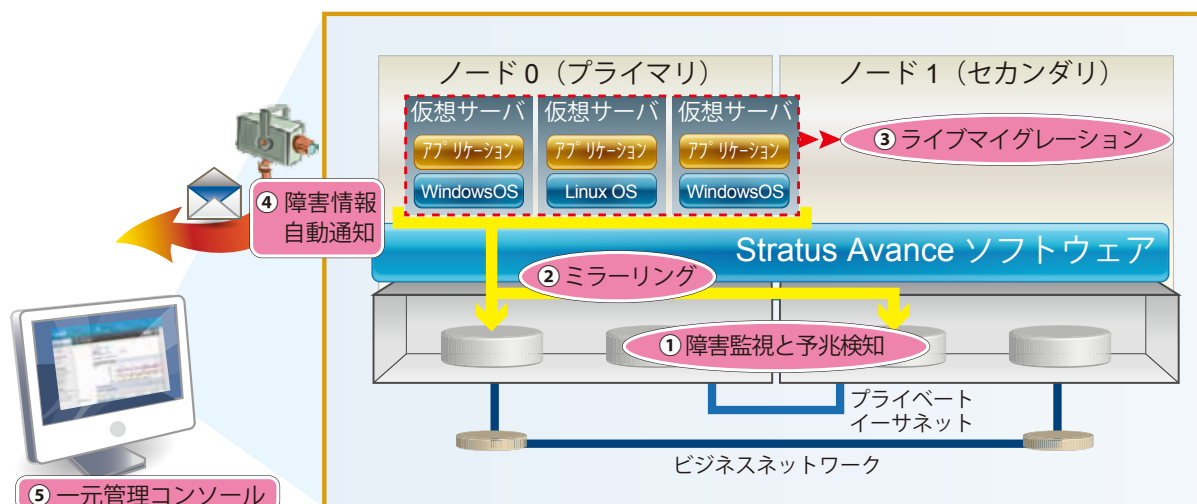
ノード 0（プライマリ）
ノード 1（セカンダリ）

仮想サーバ
アプリケーション
WindowsOS

仮想サーバ
アプリケーション
Linux OS

仮想サーバ
アプリケーション
WindowsOS

③ ライブマイグレーション

④ 障害情報自動通知

Stratus Avance ソフトウェア

② ミラーリング

① 障害監視と予兆検知

プライベートイーサネット

ビジネスネットワーク

⑤ 一元管理コンソール